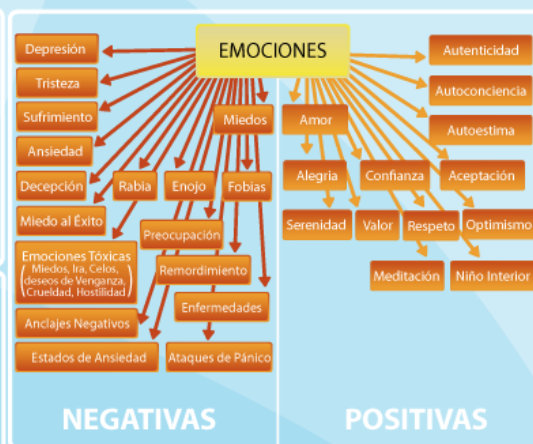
EMOCIONES

Depresión
Tristeza
Sufrimiento
Ansiedad
Decepción
Rabia
Enojo
Fobias
Miedos
Miedo al Éxito
Preocupación
Emociones Tóxicas
(Miedos, Ira, Celos, deseos de Venganza, Crueldad, Hostilidad)
Remordimiento
Enfermedades
Anclajes Negativos
Estados de Ansiedad
Ataques de Pánico

Autenticidad
Autoconciencia
Autoestima
Amor
Alegría
Confianza
Aceptación
Serenidad
Valor
Respeto
Optimismo
Meditación
Niño Interior

NEGATIVAS

POSITIVAS